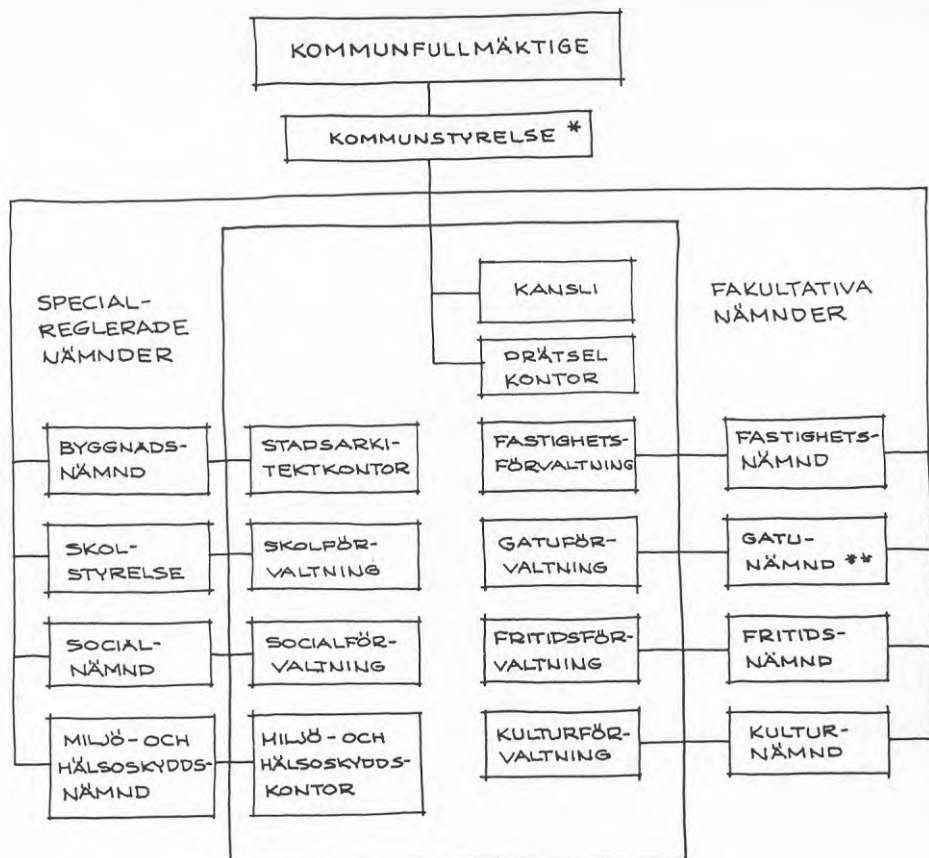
KOMMUNFULLMÄKTIGE

KOMMUNSTYRELSE *

SPECIAL-REGLERADE NÄMNDER

KANSLI

DRÄTSEL KONTOR

FAKULTATIVA NÄMNDER

BYGGNADS-NÄMND

STADSARKI-TEKTKONTOR

FASTIGHETS-FÖRVALTNING

FASTIGHETS-NÄMND

SKOL-STYRELSE

SKOLFÖR-VALTNING

GATUFÖR-VALTNING

GATU-NÄMND **

SOCIAL-NÄMND

SOCIALFÖR-VALTNING

FRITIDSFÖR-VALTNING

FRITIDS-NÄMND

MILJÖ-OCH HÄLSOSKYDDS-NÄMND

MILJÖ-OCH HÄLSOSKYDDS-KONTOR

KULTURFÖR-VALTNING

KULTUR-NÄMND